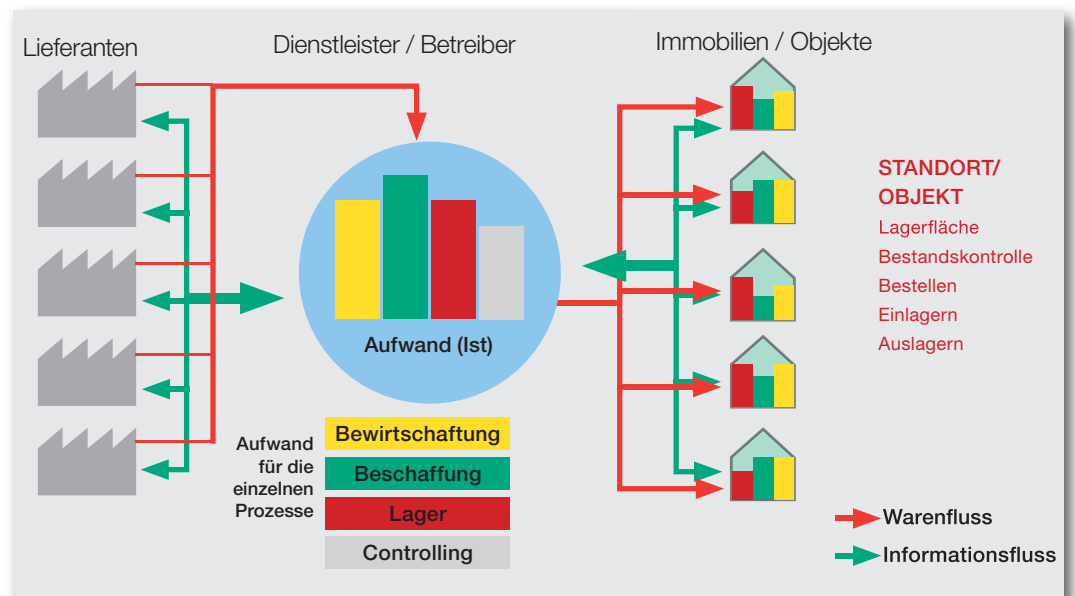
Lieferanten

Dienstleister / Betreiber

Immobilien / Objekte

Aufwand (Ist)

STANDORT/ OBJEKT
Lagerfläche
Bestandskontrolle
Bestellen
Einlagern
Auslagern

Aufwand für die einzelnen Prozesse

Bewirtschaftung
Beschaffung
Lager
Controlling

Warenfluss
Informationsfluss